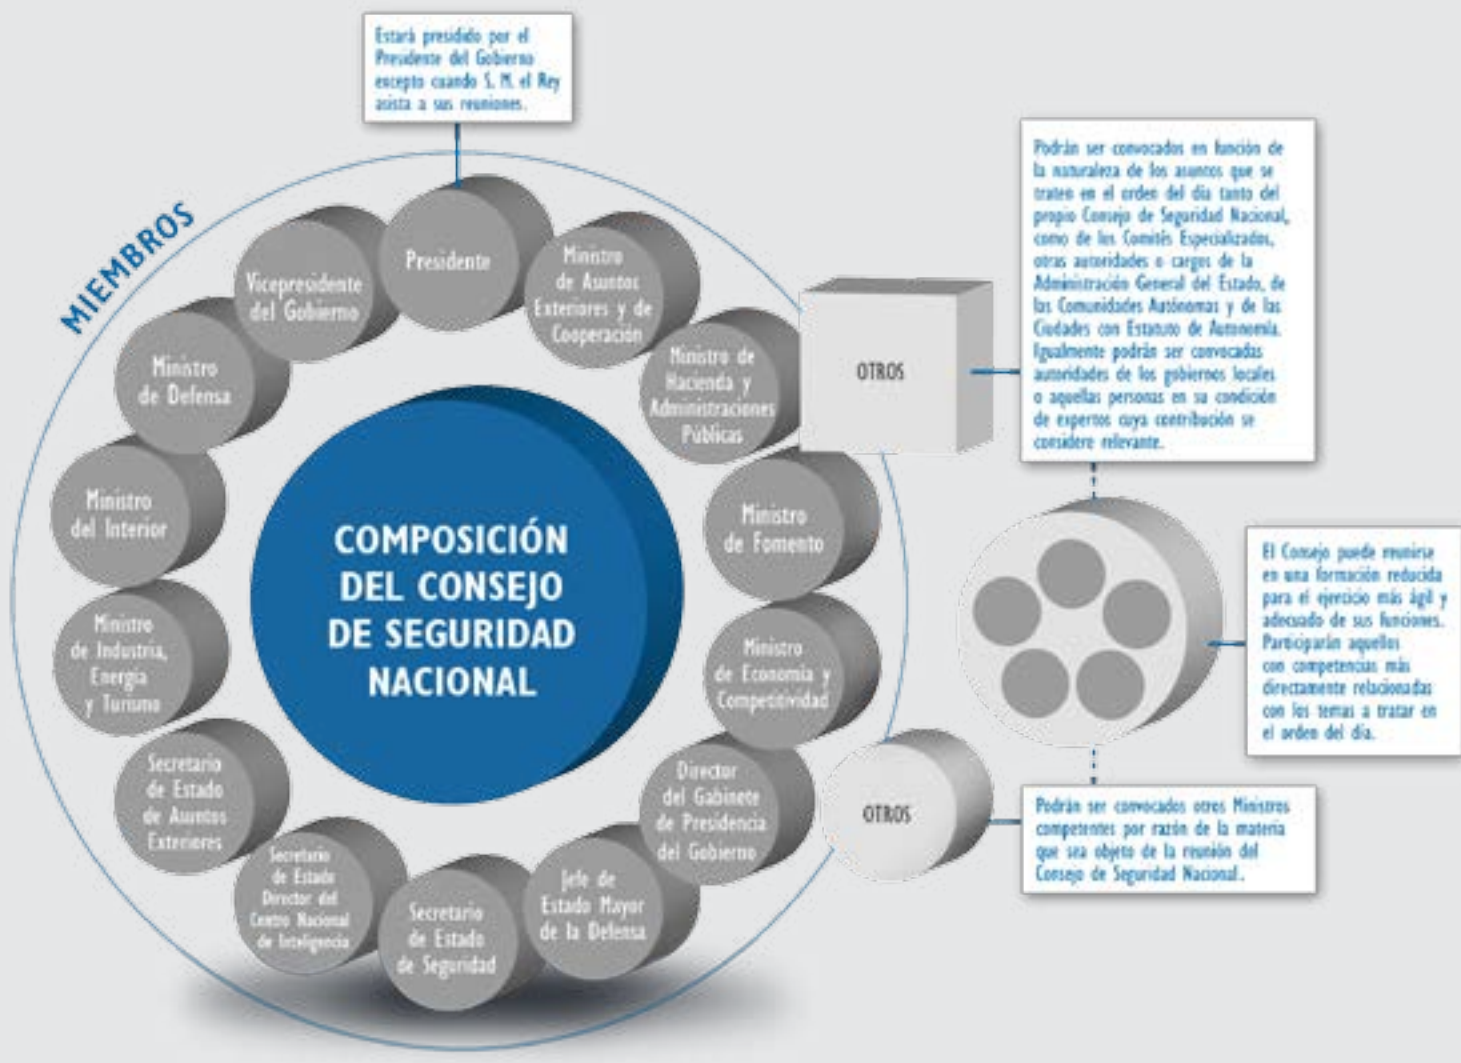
Estará presidido por el Presidente del Gobierno excepto cuando S. M. el Rey asista a sus reuniones.

MIEMBROS

COMPOSICIÓN DEL CONSEJO DE SEGURIDAD NACIONAL

Presidente

Ministro de Asuntos Exteriores y de Cooperación

Ministro de Hacienda y Administraciones Públicas

Ministro de Fomento

Ministro de Economía y Competitividad

Director del Gabinete de Presidencia del Gobierno

Jefe de Estado Mayor de la Defensa

Secretario de Estado de Seguridad

Secretario de Estado Director del Centro Nacional de Inteligencia

Secretario de Estado de Asuntos Exteriores

Ministro de Industria, Energía y Turismo

Ministro del Interior

Ministro de Defensa

Vicepresidente del Gobierno

OTROS

Podrán ser convocados en función de la naturaleza de los asuntos que se traten en el orden del día tanto del propio Consejo de Seguridad Nacional, como de los Comités Especializados, otras autoridades o cargos de la Administración General del Estado, de las Comunidades Autónomas y de las Ciudades con Estatuto de Autonomía. Igualmente podrán ser convocadas autoridades de los gobiernos locales o aquellas personas en su condición de expertos cuya contribución se considere relevante.

El Consejo puede reunirse en una formación reducida para el ejercicio más ágil y adecuado de sus funciones. Participarán aquellos con competencias más directamente relacionadas con los temas a tratar en el orden del día.

OTROS

Podrán ser convocados otros Ministros competentes por razón de la materia que sea objeto de la reunión del Consejo de Seguridad Nacional.